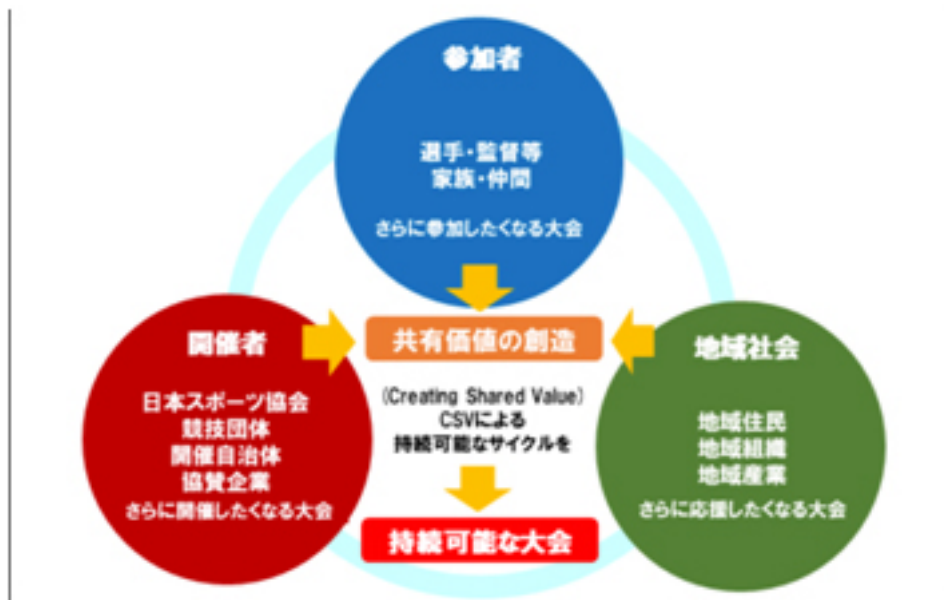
参加者

選手・監督等
家族・仲間

さらに参加したくなる大会

開催者

日本スポーツ協会
競技団体
開催自治体
協賛企業
さらに開催したくなる大会

共有価値の創造

(Creating Shared Value)
CSVによる
持続可能なサイクルを

持続可能な大会

地域社会

地域住民
地域組織
地域産業

さらに応援したくなる大会